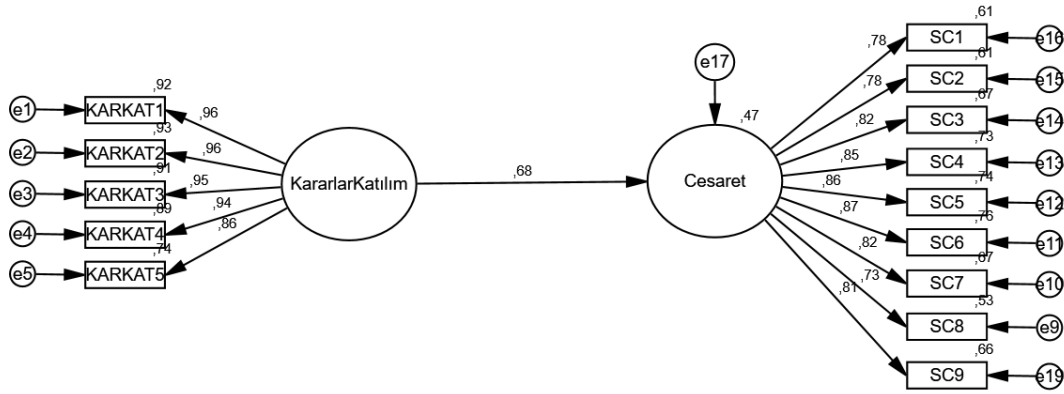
e1
KARKAT1
,92
,96
e2
KARKAT2
,93
,96
e3
KARKAT3
,91
,95
e4
KARKAT4
,89
,94
e5
KARKAT5
,74
,86
KararlarKatılım
,68
Cesaret
e17
,47
,78
SC1
,61
e16
,78
SC2
,61
e15
,82
SC3
,67
e14
,85
SC4
,73
e13
,86
SC5
,74
e12
,87
SC6
,76
e11
,82
SC7
,67
e10
,73
SC8
,53
e9
,81
SC9
,66
e19